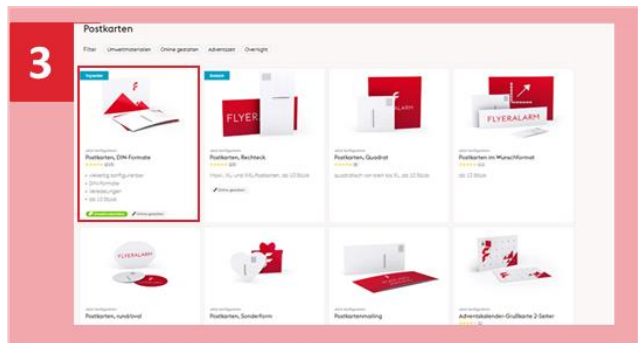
3

Postkarten

Filter Umweltmaterialien Online gestalten Adventszeit Overnight

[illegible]

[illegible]
Postkarten, DIN-Formate
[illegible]
• vielseitig konfigurierbar
• DIN-Formate
• Veredelungen
• ab 10 Stück
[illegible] Online gestalten

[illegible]
FLYER
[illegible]
Postkarten, Rechteck
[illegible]
Maxi, XL und XXL-Postkarten, ab 10 Stück
Online gestalten

FLYERALARM
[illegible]
Postkarten, Quadrat
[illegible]
quadratisch von klein bis XL, ab 10 Stück

FLYERALARM
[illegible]
Postkarten im Wunschformat
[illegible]
ab 10 Stück

FLYERALARM
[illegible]
Postkarten, rund/oval

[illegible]
Postkarten, Sonderform

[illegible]
Postkartenmailing

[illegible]
Adventskalender-Grußkarte 2-Seiter
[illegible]